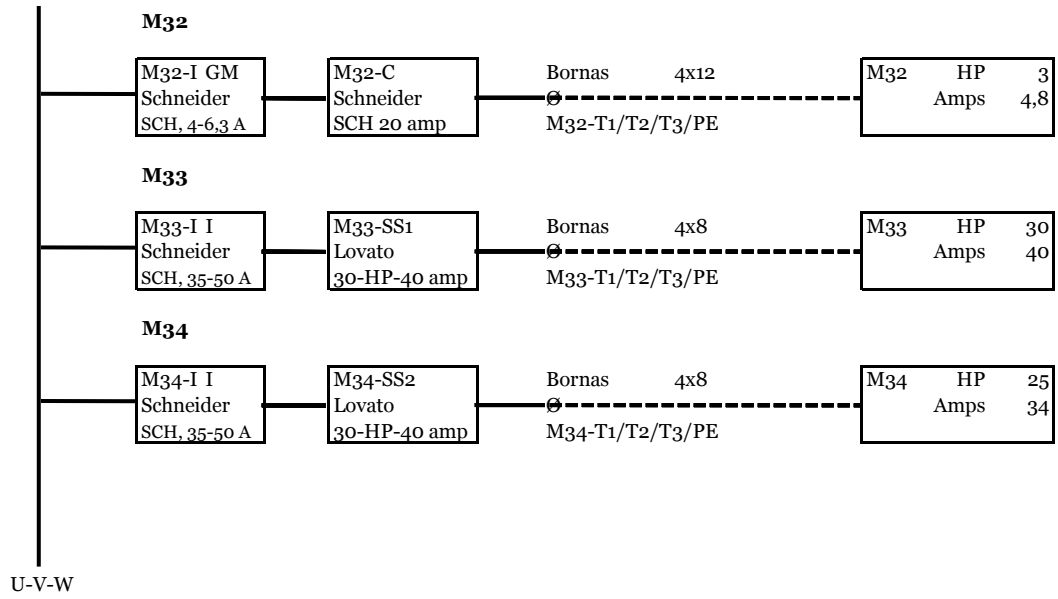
M32

M32-I GM
Schneider
SCH, 4-6,3 A

M32-C
Schneider
SCH 20 amp

Bornas 4x12
M32-T1/T2/T3/PE

M32 HP 3
Amps 4,8

M33

M33-I I
Schneider
SCH, 35-50 A

M33-SS1
Lovato
30-HP-40 amp

Bornas 4x8
M33-T1/T2/T3/PE

M33 HP 30
Amps 40

M34

M34-I I
Schneider
SCH, 35-50 A

M34-SS2
Lovato
30-HP-40 amp

Bornas 4x8
M34-T1/T2/T3/PE

M34 HP 25
Amps 34

U-V-W